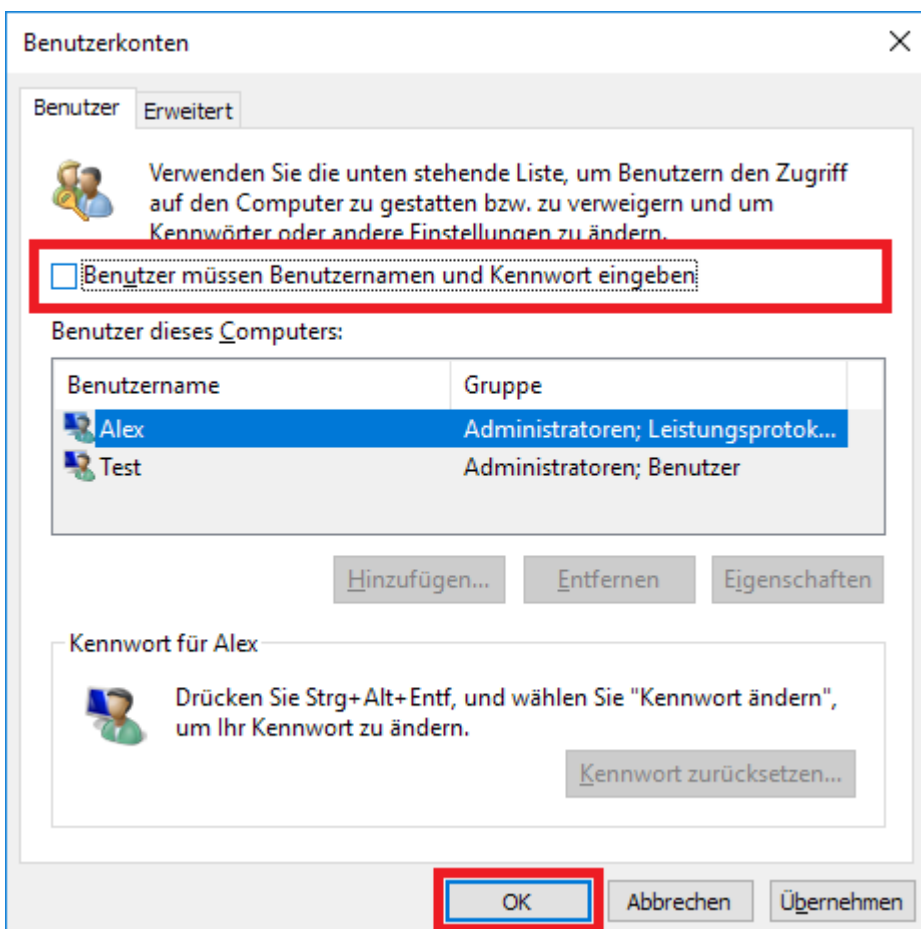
Benutzerkonten

Benutzer | Erweitert

Verwenden Sie die unten stehende Liste, um Benutzern den Zugriff auf den Computer zu gestatten bzw. zu verweigern und um Kennwörter oder andere Einstellungen zu ändern.

Benutzer müssen Benutzernamen und Kennwort eingeben

Benutzer dieses Computers:

| Benutzername | Gruppe |
|---|---|
| Alex | Administratoren; Leistungsprotok... |
| Test | Administratoren; Benutzer |

Hinzufügen... | Entfernen | Eigenschaften

Kennwort für Alex

Drücken Sie Strg+Alt+Entf, und wählen Sie "Kennwort ändern", um Ihr Kennwort zu ändern.

Kennwort zurücksetzen...

OK | Abbrechen | Übernehmen